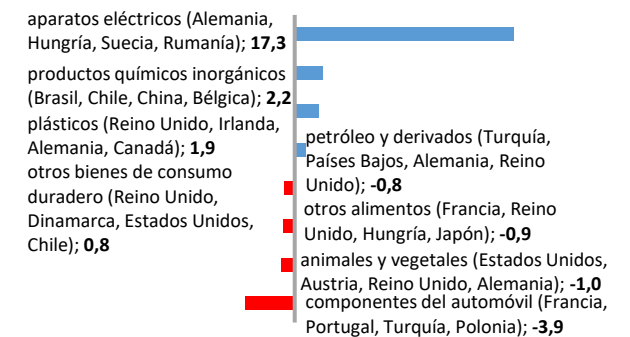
aparatos eléctricos (Alemania, Hungría, Suecia, Rumanía); **17,3**

productos químicos inorgánicos (Brasil, Chile, China, Bélgica); **2,2**

plásticos (Reino Unido, Irlanda, Alemania, Canadá); **1,9**

otros bienes de consumo duradero (Reino Unido, Dinamarca, Estados Unidos, Chile); **0,8**

petróleo y derivados (Turquía, Países Bajos, Alemania, Reino Unido); **-0,8**

otros alimentos (Francia, Reino Unido, Hungría, Japón); **-0,9**

animales y vegetales (Estados Unidos, Austria, Reino Unido, Alemania); **-1,0**

componentes del automóvil (Francia, Portugal, Turquía, Polonia); **-3,9**